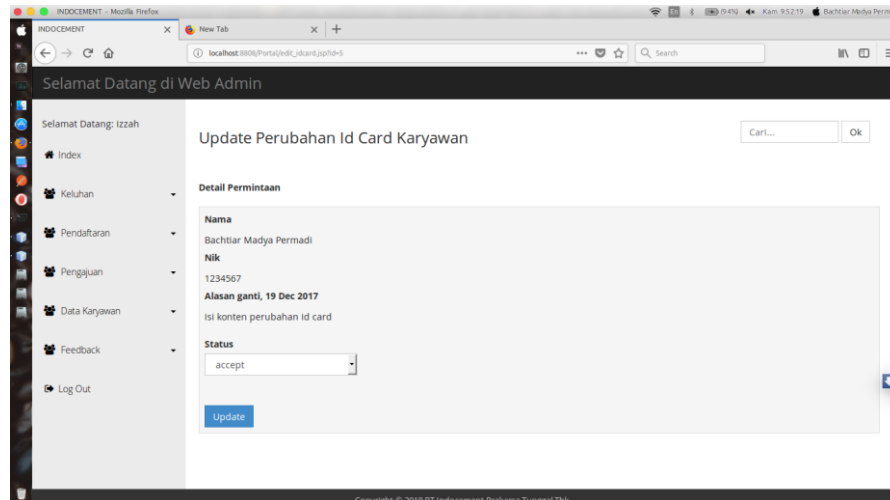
INDOCEMENT - Mozilla Firefox
(94%) Kam 9:52:19 Bachtiar Madya Perm

INDOCEMENT
New Tab
localhost:8808/Portal/edit_idcard.jsp?id=5
Search

Selamat Datang di Web Admin

Selamat Datang: Izzah
Index
Keluhan
Pendaftaran
Pengajuan
Data Karyawan
Feedback
Log Out

Update Perubahan Id Card Karyawan
Cari...
Ok

Detail Permintaan

Nama
Bachtiar Madya Permadi
Nik
1234567
Alasan ganti, 19 Dec 2017
isi konten perubahan id card

Status
accept

Update

Copyright © 2018 PT Indocement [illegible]